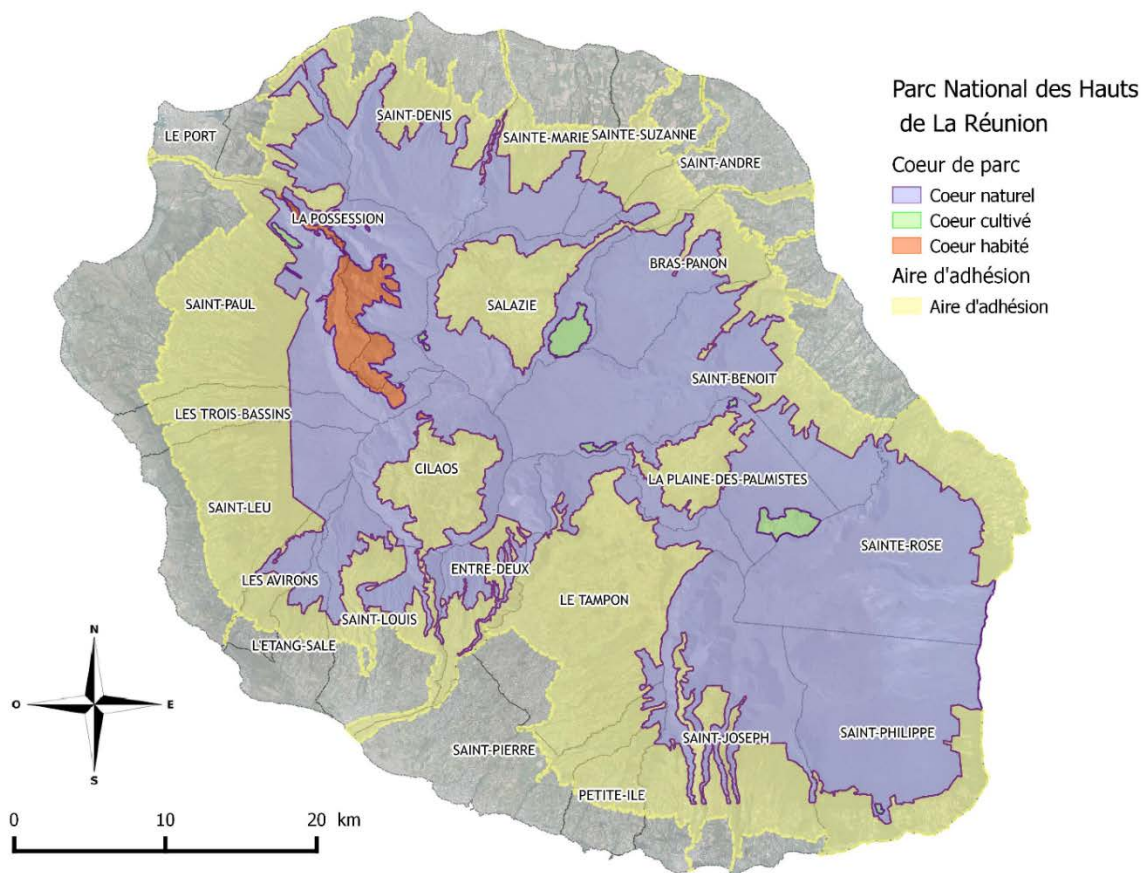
Parc National des Hauts de La Réunion

Coeur de parc

Coeur naturel

Coeur cultivé

Coeur habité

Aire d'adhésion

Aire d'adhésion

LE PORT

SAINT-DENIS

SAINTE-MARIE

SAINTE-SUZANNE

SAINT-ANDRE

LA POSSESSION

BRAS-PANON

SAINT-PAUL

SALAZIE

SAINT-BENOIT

LES TROIS-BASSINS

CILAOS

LA PLAINE-DES-PALMISTES

SAINT-LEU

SAINTE-ROSE

LES AVIRONS

ENTRE-DEUX

LE TAMPON

SAINT-LOUIS

L'ETANG-SALE

SAINT-JOSEPH

SAINT-PHILIPPE

SAINT-PIERRE

PETITE-ILE

N

O

E

S

0

10

20 km